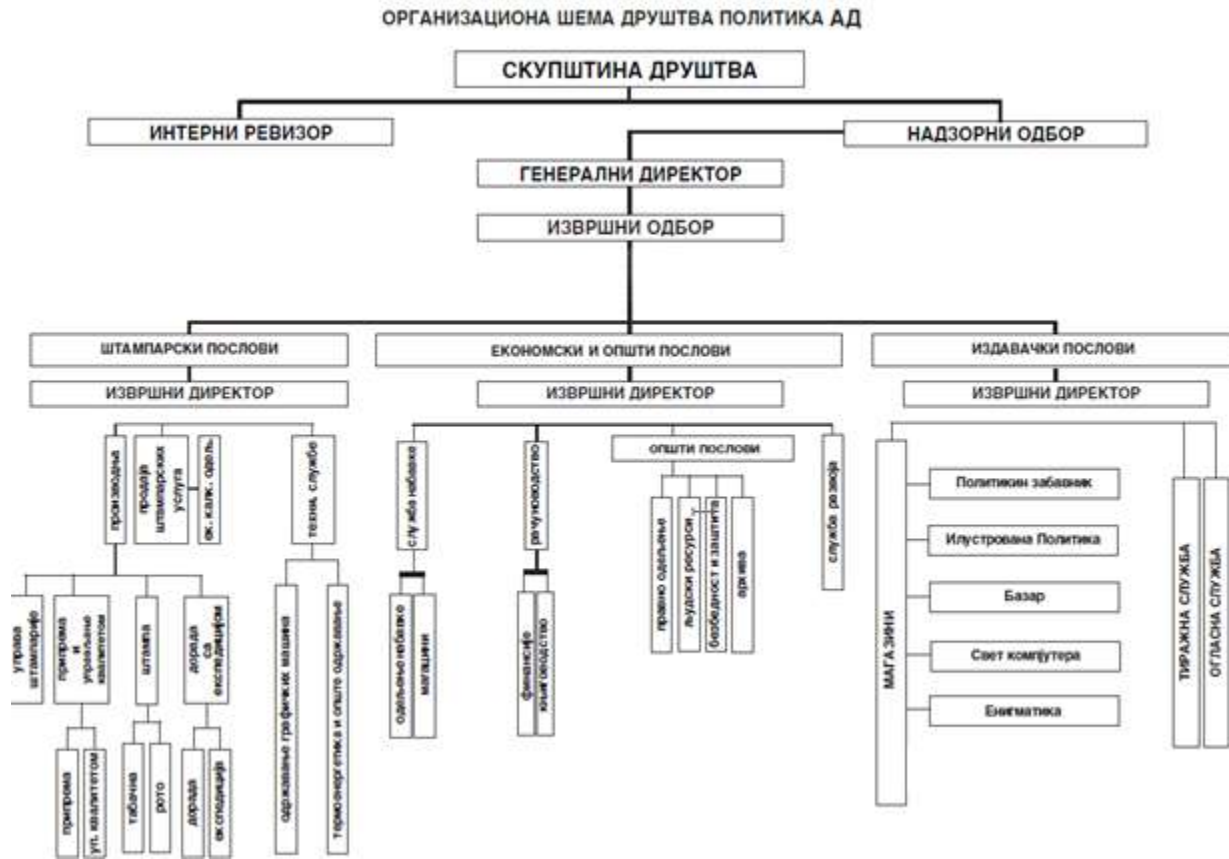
ОРГАНИЗАЦИОНА ШЕМА ДРУШТВА ПОЛИТИКА АД

СКУПШТИНА ДРУШТВА

ИНТЕРНИ РЕВИЗОР

НАДЗОРНИ ОДБОР

ГЕНЕРАЛНИ ДИРЕКТОР

ИЗВРШНИ ОДБОР

ШТАМПАРСКИ ПОСЛОВИ

ИЗВРШНИ ДИРЕКТОР

производња

продаја штампарских услуга

ек. калк. одељ.

техн. службе

управа штампарије

припрема и управљање квалитетом

штампа

дорада са експедицијом

припрема

уп. квалитетом

табачна

рото

дорада

експедиција

одржавање графичких машина

термоенергетика и опште одржавање

ЕКОНОМСКИ И ОПШТИ ПОСЛОВИ

ИЗВРШНИ ДИРЕКТОР

служба набавке

одељење набавке

магацини

рачуноводство

финансије

књиговодство

општи послови

правно одељење

људски ресурси

безбедност и заштита

архива

служба ревизије

ИЗДАВАЧКИ ПОСЛОВИ

ИЗВРШНИ ДИРЕКТОР

МАГАЗИНИ

Политикин забавник

Илустрована Политика

Базар

Свет компјутера

Енигматика

ТИРАЖНА СЛУЖБА

ОГЛАСНА СЛУЖБА